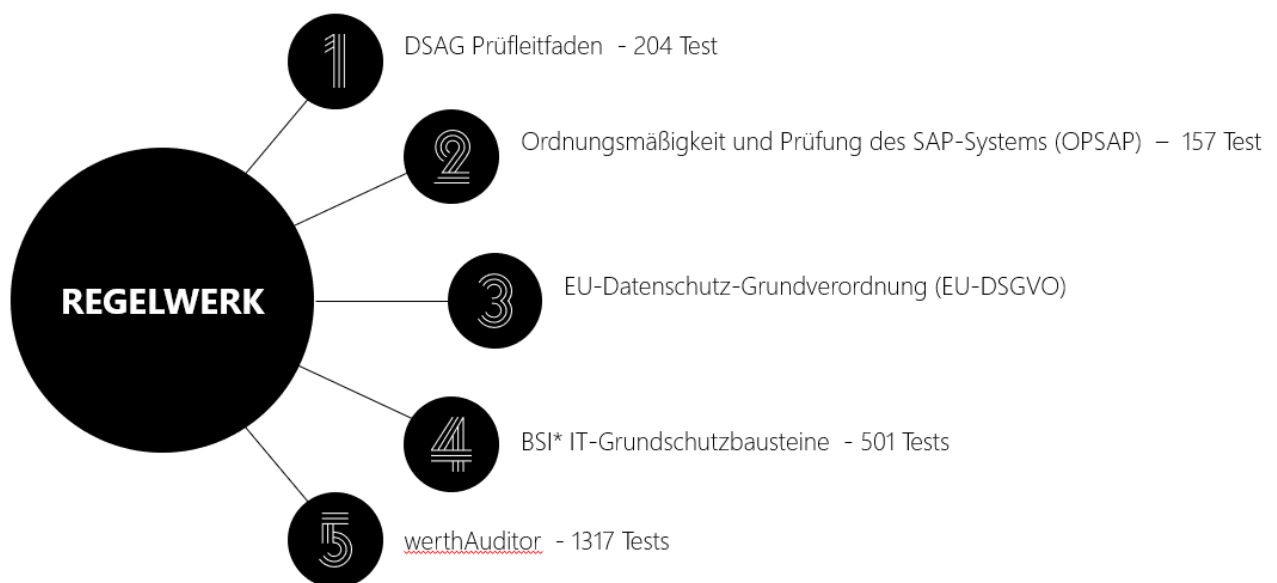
1

DSAG Prüfleitfaden - 204 Test

2

Ordnungsmäßigkeit und Prüfung des SAP-Systems (OPSAP) – 157 Test

REGELWERK

3

EU-Datenschutz-Grundverordnung (EU-DSGVO)

4

BSI* IT-Grundschutzbausteine - 501 Tests

5

werthAuditor - 1317 Tests